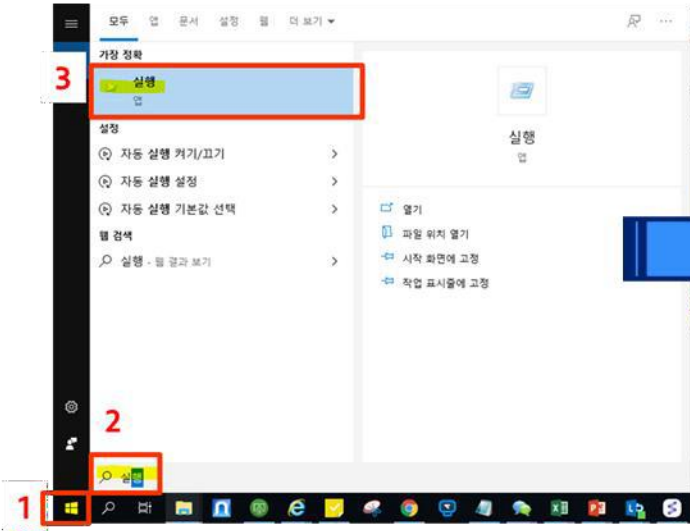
모두 앱 문서 설정 웹 더 보기 ▾

가장 정확

3

실행
앱

설정

자동 실행 켜기/끄기 >

자동 실행 설정 >

자동 실행 기본값 선택 >

웹 검색

실행 - 웹 결과 보기 >

실행
앱

열기

파일 위치 열기

시작 화면에 고정

작업 표시줄에 고정

2

실행

1